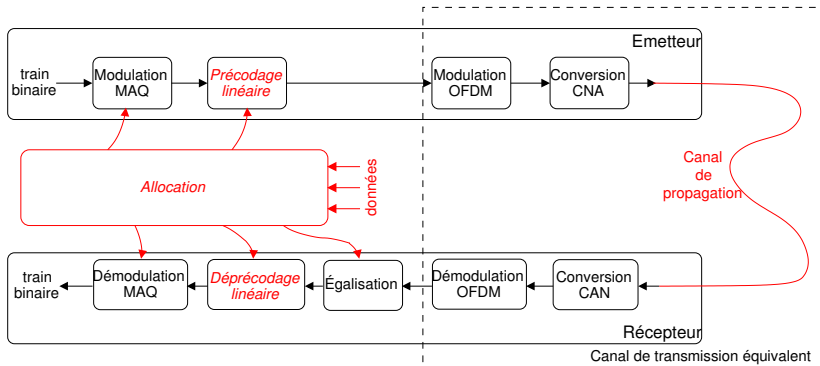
Emetteur

train binaire

Modulation MAQ

Précodage linéaire

Modulation OFDM

Conversion CNA

Canal de propagation

Allocation

données

train binaire

Démodulation MAQ

Déprécodage linéaire

Égalisation

Démodulation OFDM

Conversion CAN

Récepteur

Canal de transmission équivalent